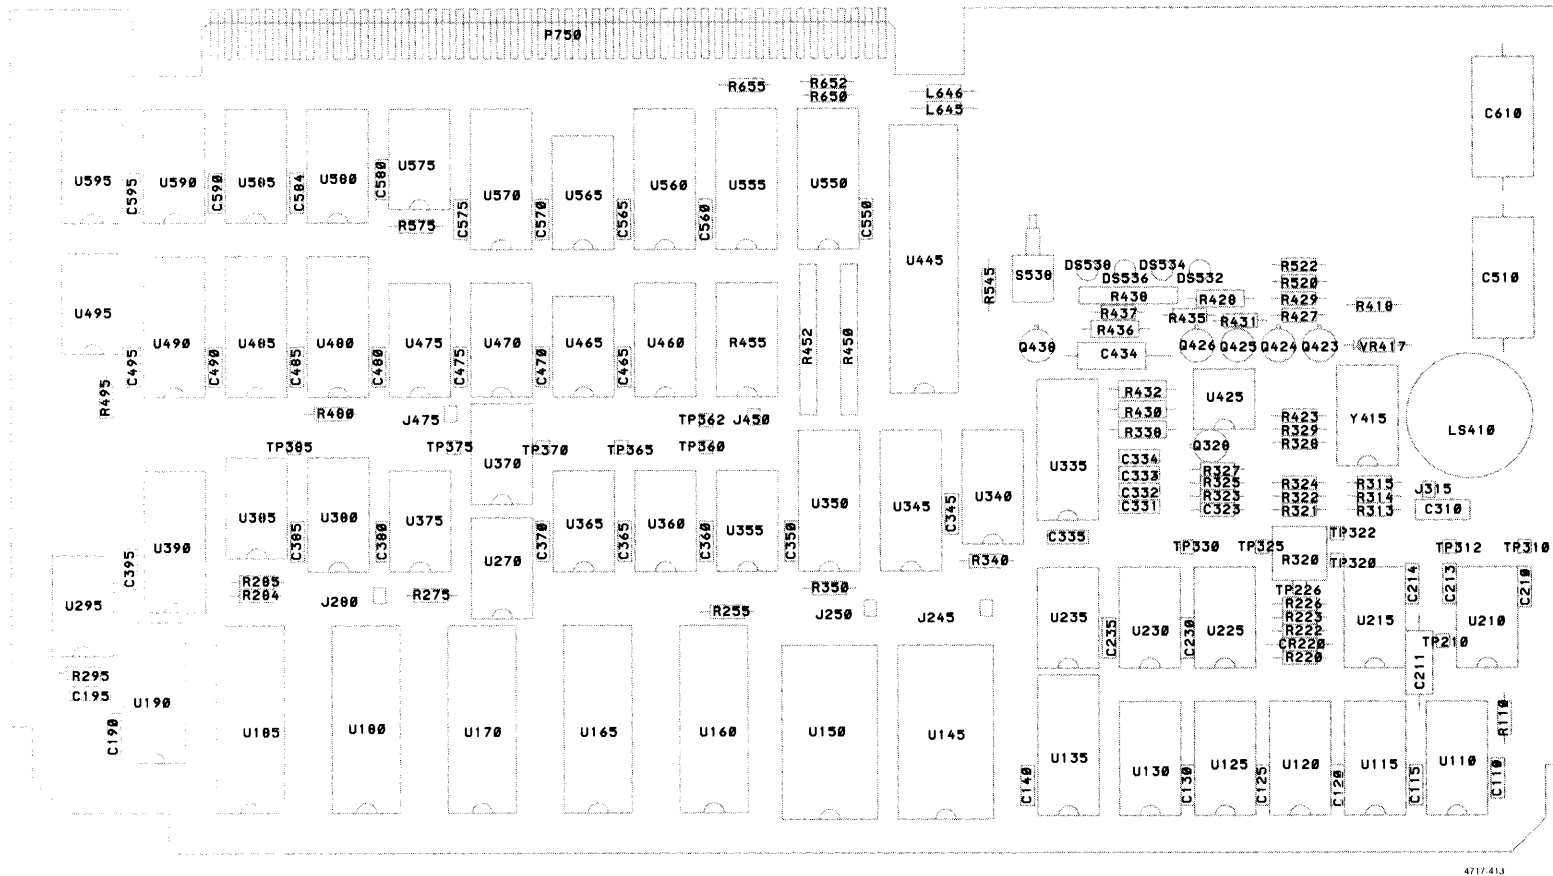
P750

R655
R652
R650
L646
L645
C610

U595 C595 U590 C590 U585 C584 U580 C580 U575 R575 C575 U570 C570 U565 C565 U560 C560 U555 U550 C550 U445

C510
S530 DS530 DS534 DS536 DS532 R545
R522 R520 R429 R427 R430 R420 R437 R436 R435 R431 R410
Q430 C434 Q426 Q425 Q424 Q423 VR417

U495 U490 C490 U485 C485 U480 C480 U475 C475 U470 C470 U465 C465 U460 R455 R452 R450
C495 R495 R480 J475

R432 R430 R330 U425 R423 R329 R328 Y415 LS410
Q320

TP385 TP375 TP370 TP365 TP362 J450 TP360
U370
C334 C333 C332 C331 R327 R325 R323 C323 R324 R322 R321 R315 R314 R313 J315 C310

U390 C395 U385 C385 U380 C380 U375 U270 C370 U365 C365 U360 C360 U355 C350 U350 U345 C345 U340 U335 C335
R285 R284 J280 R275 R350 R340
TP330 TP325 R320 TP322 TP320 TP312 TP310

U295
R255 J250 J245
U235 C235 U230 C230 U225 TP226 R226 R223 R222 CR220 R220 U215 C214 C213 U210 C210 TP210 C211

R295 C195 U190 C190 U185 U180 U170 U165 U160 U150 U145 U135 C140 U130 C130 U125 C125 U120 C120 U115 C115 U110 C110 R110

4717-413